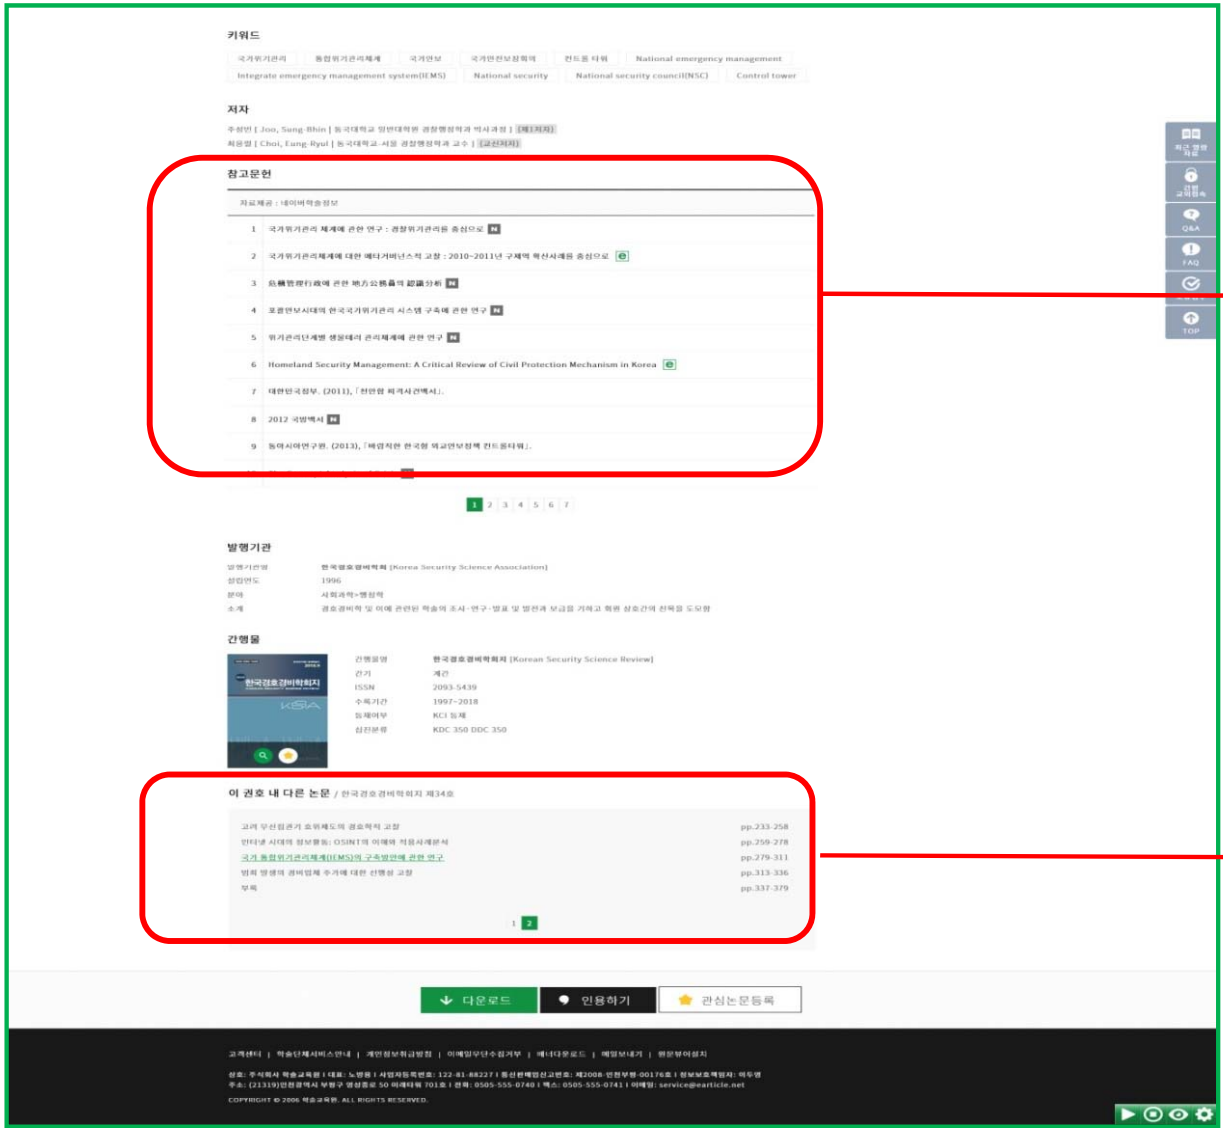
키워드

국가위기관리 | 통합위기관리체계 | 국가안보 | 국가안전보장회의 | 컨트롤 타워 | National emergency management | Integrate emergency management system(IEMS) | National security | National security council(NSC) | Control tower

저자

주성빈 [ Joo, Seng-Bhin | 동국대학교 일반대학원 경찰행정학과 박사과정 ] 제1저자
최응렬 [ Choi, Eung-Ryul | 동국대학교-서울 경찰행정학과 교수 ] 교신저자

참고문헌

자료제공 : 네이버학술정보

1 국가위기관리 체계에 관한 연구 : 경찰위기관리를 중심으로 N
2 국가위기관리체계에 대한 메타거버넌스적 고찰 : 2010~2011년 구제역 확산사례를 중심으로 e
3 危機管理行政에 관한 地方公務員의 認識分析 N
4 포괄안보시대의 한국국가위기관리 시스템 구축에 관한 연구 N
5 위기관리단계별 생물테러 관리체계에 관한 연구 N
6 Homeland Security Management: A Critical Review of Civil Protection Mechanism in Korea e
7 대한민국정부. (2011), 「천안함 피격사건백서」.
8 2012 국방백서 N
9 동아시아연구원. (2013), 「바람직한 한국형 외교안보정책 컨트롤타워」.

1 2 3 4 5 6 7

발행기관

발행기관명 한국경호경비학회 [Korea Security Science Association]
설립연도 1996
분야 사회과학>행정학
소개 경호경비학 및 이에 관련된 학술의 조사·연구·발표 및 범관계 보급을 기하고 회원 상호간의 친목을 도모함

간행물

한국경호경비학회지
KSSA

간행물명 한국경호경비학회지 [Korean Security Science Review]
간기 계간
ISSN 2093-5439
수록기간 1997~2018
등재여부 KCI 등재
십진분류 KDC 350 DDC 350

이 권호 내 다른 논문 / 한국경호경비학회지 제34호

고려 무신집권기 호위제도의 경호학적 고찰 pp.233-258
인터넷 시대의 정보활동: OSINT의 이해와 적용사례분석 pp.259-278
국가 통합위기관리체계(IEMS)의 구축방안에 관한 연구 pp.279-311
범죄 영향의 경비업체 추가에 대한 선행성 고찰 pp.313-336
부록 pp.337-379

1 2

다운로드 | 인용하기 | 관심논문등록

최근 열람 자료
간편 교외접속
Q&A
FAQ
TOP

고객센터 | 학술단체서비스안내 | 개인정보취급방침 | 이메일무단수집거부 | 뷰어다운로드 | 메일보내기 | 원문부여설치

상호: 주식회사 학술교육원 | 대표: 노병권 | 사업자등록번호: 122-81-68227 | 통신판매업신고번호: 제2008-인천부평-00176호 | 정보보호책임자: 이두영
주소: (21319)인천광역시 부평구 영성중로 50 미래타워 701호 | 전화: 0505-555-0740 | 팩스: 0505-555-0741 | 이메일: service@earticle.net
COPYRIGHT © 2006 학술교육원. ALL RIGHTS RESERVED.